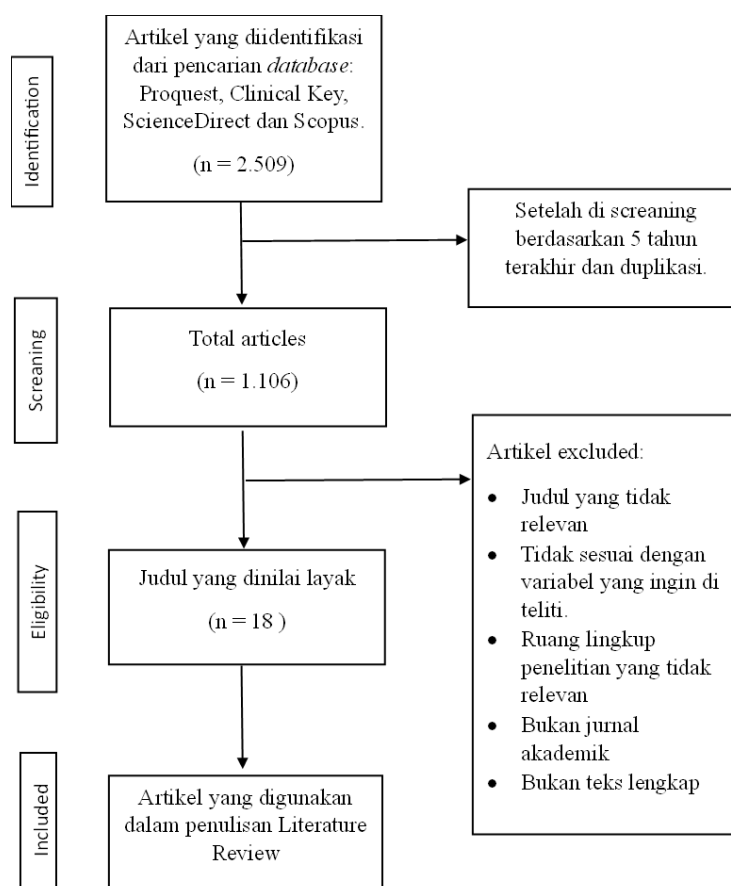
Identification

Artikel yang diidentifikasi dari pencarian *database*: Proquest, Clinical Key, ScienceDirect dan Scopus.

(n = 2.509)

Setelah di screaning berdasarkan 5 tahun terakhir dan duplikasi.

Screaning

Total articles

(n = 1.106)

Artikel excluded:

- Judul yang tidak relevan
- Tidak sesuai dengan variabel yang ingin di teliti.
- Ruang lingkup penelitian yang tidak relevan
- Bukan jurnal akademik
- Bukan teks lengkap

Eligibility

Judul yang dinilai layak

(n = 18 )

Included

Artikel yang digunakan dalam penulisan Literature Review